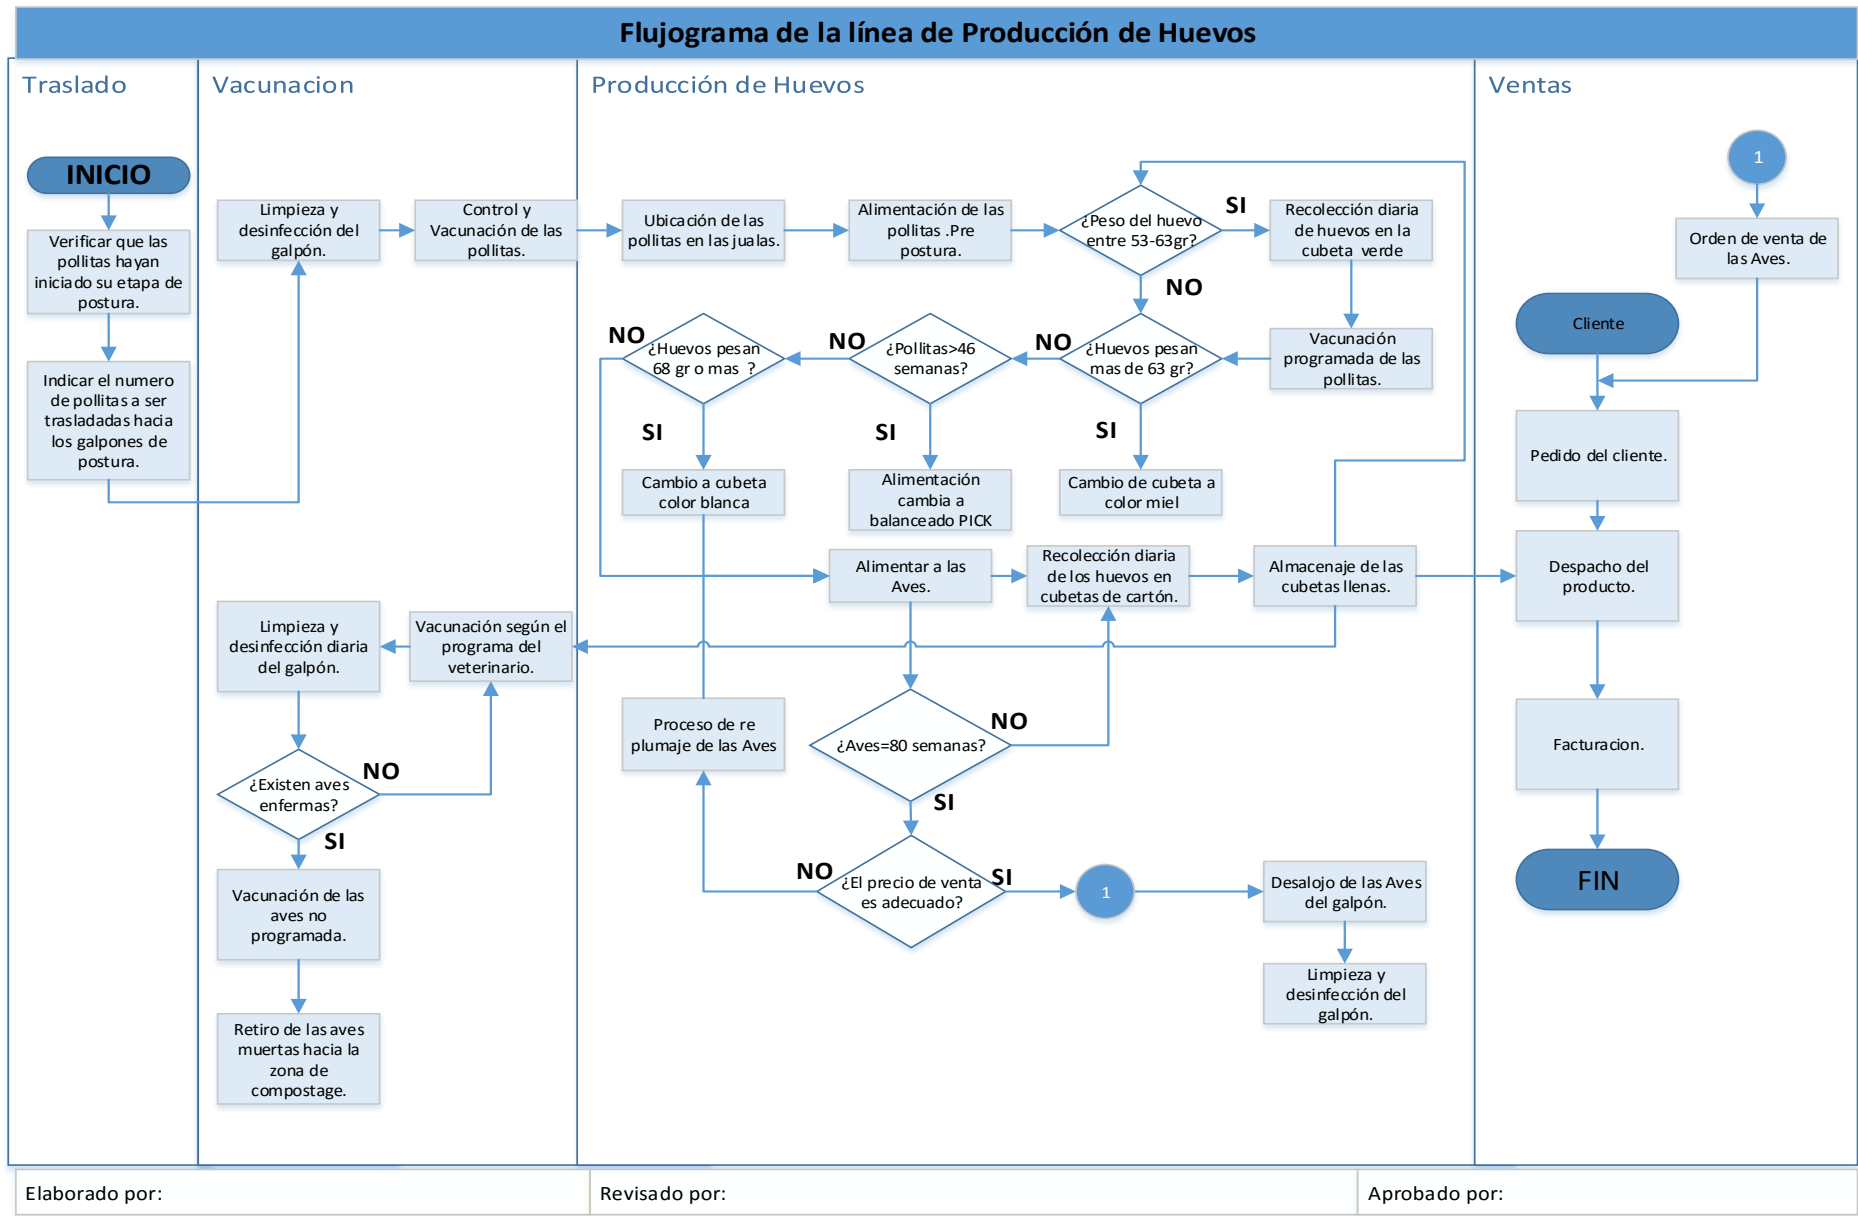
Flujograma de la línea de Producción de Huevos

Traslado

INICIO

Verificar que las pollitas hayan iniciado su etapa de postura.

Indicar el numero de pollitas a ser trasladadas hacia los galpones de postura.

Vacunacion

Limpieza y desinfección del galpón.

Control y Vacunación de las pollitas.

Limpieza y desinfección diaria del galpón.

Vacunación según el programa del veterinario.

¿Existen aves enfermas?

NO

SI

Vacunación de las aves no programada.

Retiro de las aves muertas hacia la zona de compostage.

Producción de Huevos

Ubicación de las pollitas en las jualas.

Alimentación de las pollitas .Pre postura.

¿Peso del huevo entre 53-63gr?

SI

Recolección diaria de huevos en la cubeta verde

NO

Vacunación programada de las pollitas.

¿Huevos pesan mas de 63 gr?

NO

¿Pollitas>46 semanas?

NO

¿Huevos pesan 68 gr o mas ?

NO

SI

SI

SI

Cambio a cubeta color blanca

Alimentación cambia a balanceado PICK

Cambio de cubeta a color miel

Alimentar a las Aves.

Recolección diaria de los huevos en cubetas de cartón.

Almacenaje de las cubetas llenas.

Proceso de re plumaje de las Aves

¿Aves=80 semanas?

NO

SI

NO

¿El precio de venta es adecuado?

SI

1

Desalojo de las Aves del galpón.

Limpieza y desinfección del galpón.

Ventas

1

Orden de venta de las Aves.

Cliente

Pedido del cliente.

Despacho del producto.

Facturacion.

FIN

Elaborado por:

Revisado por:

Aprobado por: